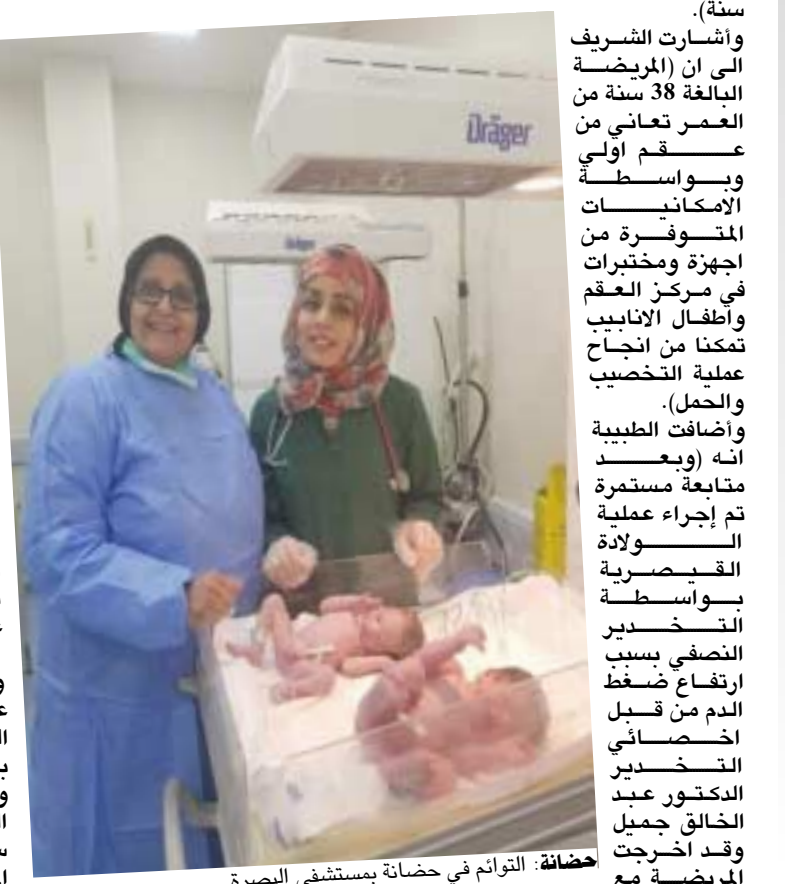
سنة).
وأشارت الشريف الى ان (المريضة البالغة 38 سنة من العمر تعاني من عقم اولي وبواسطة الامكانيات المتوفرة من اجهزة ومختبرات في مركز العقم وأطفال الانابيب تمكنا من انجاح عملية التخصيب والحمل).
وأضافت الطبيبة انه (وبعد متابعة مستمرة تم إجراء عملية الولادة القيصرية بواسطة التخدير النصفي بسبب ارتفاع ضغط الدم من قبل اخصائي التخدير الدكتور عبد الخالق جميل وقد اخرجت المريضة مع

Dräger

حضانة: التوائم في حضانة بمستشفى البصرة